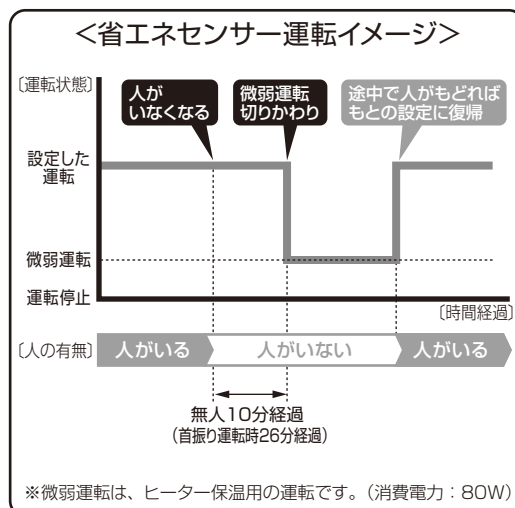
<省エネセンサー運転イメージ>

〔運転状態〕

人が いなくなる

微弱運転 切りかわり

途中で人がもどれば もとの設定に復帰

設定した 運転

微弱運転

運転停止

〔時間経過〕

〔人の有無〕 人がいる 人がいない 人がいる

無人10分経過 (首振り運転時26分経過)

※微弱運転は、ヒーター保温用の運転です。(消費電力：80W)